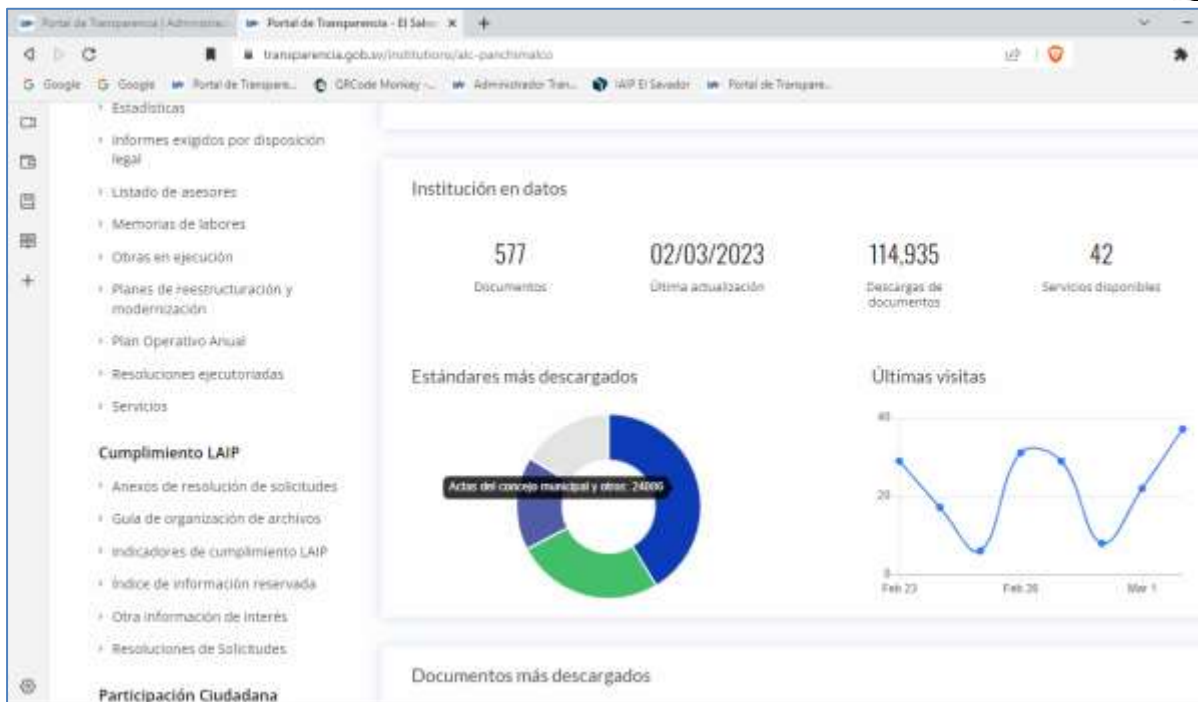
Portal de Transparencia | Administra... Portal de Transparencia - El Salv... ×

transparencia.gob.sv/institutions/alc-panchimalco

Google Google Portal de Transpare... QRCode Monkey -... Administrador Tran... IAIP El Salvador Portal de Transpare...

Estadísticas
Informes exigidos por disposición legal
Listado de asesores
Memorias de labores
Obras en ejecución
Planes de reestructuración y modernización
Plan Operativo Anual
Resoluciones ejecutoriadas
Servicios

Cumplimiento LAIP
Anexos de resolución de solicitudes
Guía de organización de archivos
Indicadores de cumplimiento LAIP
Índice de información reservada
Otra información de interés
Resoluciones de Solicitudes

Participación Ciudadana

Institución en datos

577
Documentos

02/03/2023
Última actualización

114,935
Descargas de documentos

42
Servicios disponibles

Estándares más descargados

Actas del concejo municipal y otros: 24000

Últimas visitas

40
20
0
Feb 23
Feb 26
Mar 1

Documentos más descargados